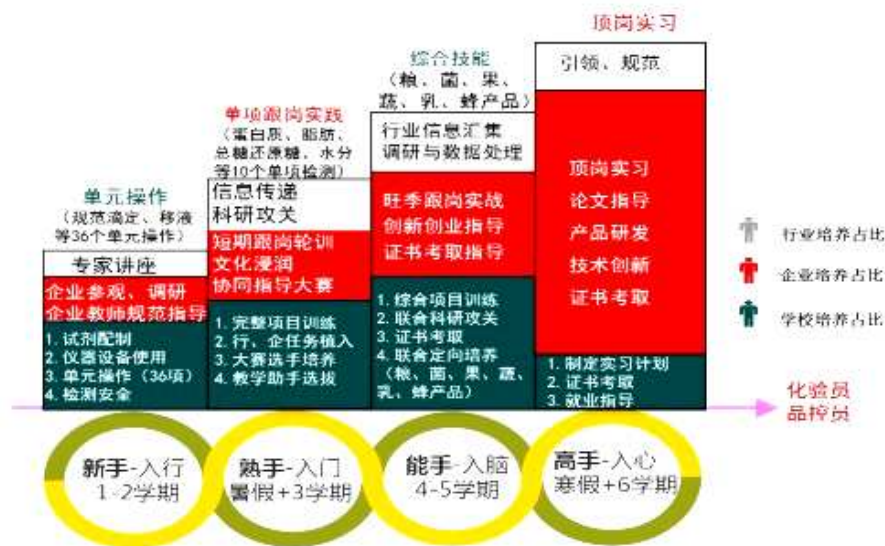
顶岗实习

综合技能
（粮、菌、果、蔬、乳、蜂产品）

单项跟岗实践
（蛋白质、脂肪、总糖还原糖、水分等10个单项检测）

单元操作
（规范滴定、移液等36个单元操作）

专家讲座
企业参观、调研
企业教师规范指导
1. 试剂配制
2. 仪器设备使用
3. 单元操作（36项）
4. 检测安全

信息传递
科研攻关
短期跟岗轮训
文化浸润
协同指导大赛
1. 完整项目训练
2. 行、企任务植入
3. 大赛选手培养
4. 教学助手选拔

行业信息汇集
调研与数据处理
旺季跟岗实战
创新创业指导
证书考取指导
1. 综合项目训练
2. 联合科研攻关
3. 证书考取
4. 联合定向培养（粮、菌、果、蔬、乳、蜂产品）

引领、规范
顶岗实习
论文指导
产品研发
技术创新
证书考取
1. 制定实习计划
2. 证书考取
3. 就业指导

行业培养占比
企业培养占比
学校培养占比

化验员
品控员

新手-入行
1-2学期

熟手-入门
暑假+3学期

能手-入脑
4-5学期

高手-入心
寒假+6学期